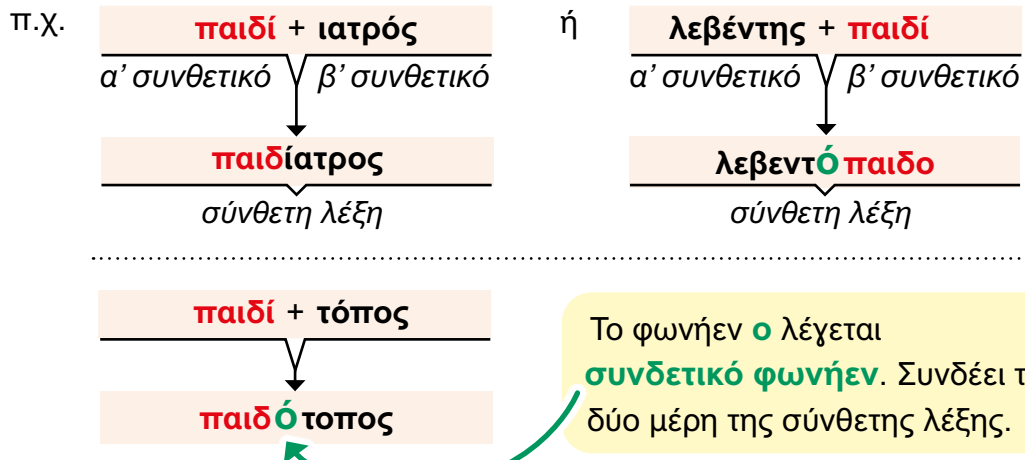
π.χ.

παιδί + ιατρός

α' συνθετικό β' συνθετικό

παιδίατρος

σύνθετη λέξη

ή

λεβέντης + παιδί

α' συνθετικό β' συνθετικό

λεβεντόπαιδο

σύνθετη λέξη

παιδί + τόπος

παιδότοπος

Το φωνήεν ο λέγεται συνδετικό φωνήεν. Συνδέει τ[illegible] δύο μέρη της σύνθετης λέξης.